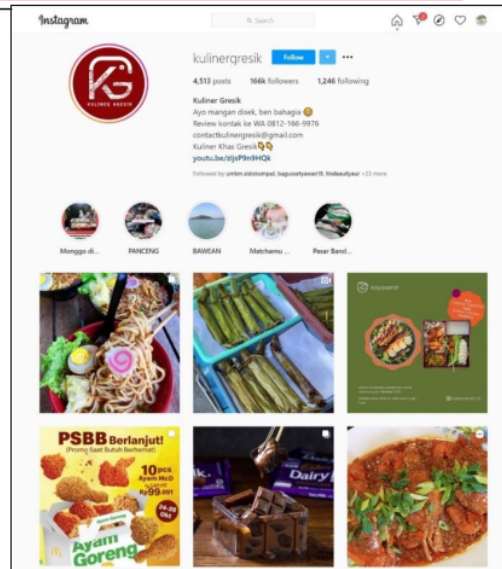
Instagram

Search

KG
KULINER GRESIK

kulinerqresik Follow

4,513 posts 166k followers 1,246 following

Kuliner Gresik
Ayo mangan disek, ben bahagia 😊
Review kontak ke WA 0812-166-9976
contactkulinergresik@gmail.com
Kuliner Khas Gresik👇👇
youtu.be/zljsP9n9HQk

Followed by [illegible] +23 more

Monggo di... PANCENG BAWEAN Matchamu... Pasar Band...

PSBB Berlanjut!
(Promo Saat Butuh Berhemat)
10 pcs Ayam McD
Rp 99.091
Ayam Goreng

Dairy